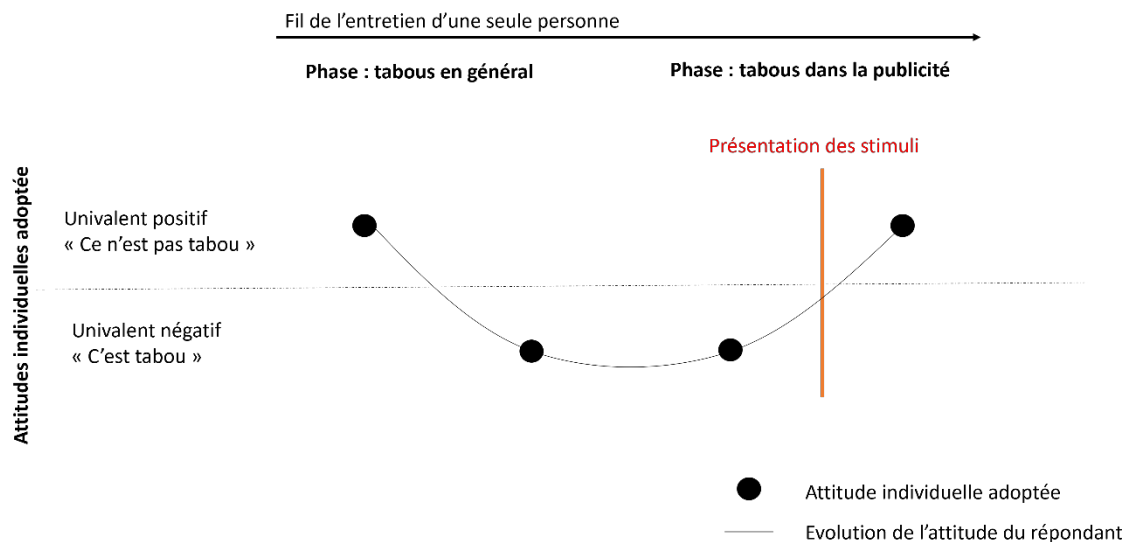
Fil de l'entretien d'une seule personne

Phase : tabous en général

Phase : tabous dans la publicité

Présentation des stimuli

Attitudes individuelles adoptée

Univalent positif
« Ce n'est pas tabou »

Univalent négatif
« C'est tabou »

Attitude individuelle adoptée

Evolution de l'attitude du répondant